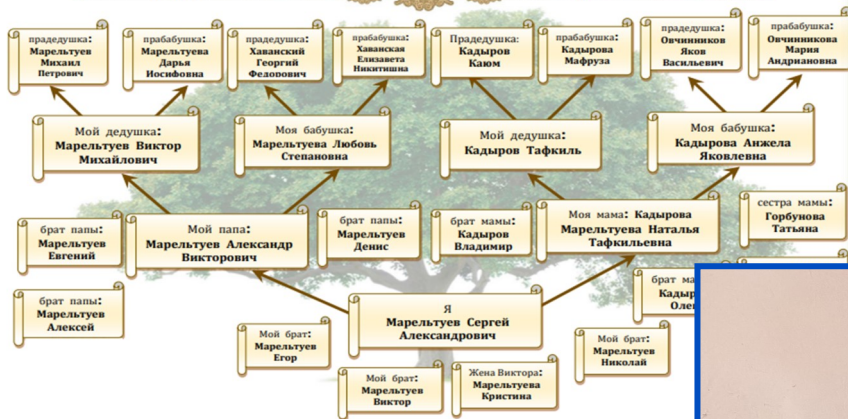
прадедушка:
Марельтуев
Михаил
Петрович

прабабушка:
Марельтуева
Дарья
Иосифовна

прадедушка:
Хаванский
Георгий
Федорович

прабабушка:
Хаванская
Елизавета
Никитишна

Прадедушка:
Кадыров
Каюм

прабабушка:
Кадырова
Мафруза

прадедушка:
Овчинников
Яков
Васильевич

прабабушка:
Овчинникова
Мария
Андриановна

Мой дедушка:
Марельтуев Виктор
Михайлович

Моя бабушка:
Марельтуева Любовь
Степановна

Мой дедушка:
Кадыров Тафкиль

Моя бабушка:
Кадырова Анжела
Яковлевна

брат папы:
Марельтуев
Евгений

Мой папа:
Марельтуев Александр
Викторович

брат папы:
Марельтуев
Денис

брат мамы:
Кадыров
Владимир

Моя мама: Кадырова
Марельтуева Наталья
Тафкильевна

сестра мамы:
Горбунова
Татьяна

брат папы:
Марельтуев
Алексей

брат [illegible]
Кадыр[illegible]
Оле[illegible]

Я
Марельтуев Сергей
Александрович

Мой брат:
Марельтуев
Егор

Мой брат:
Марельтуев
Николай

Мой брат:
Марельтуев
Виктор

Жена Виктора:
Марельтуева
Кристина